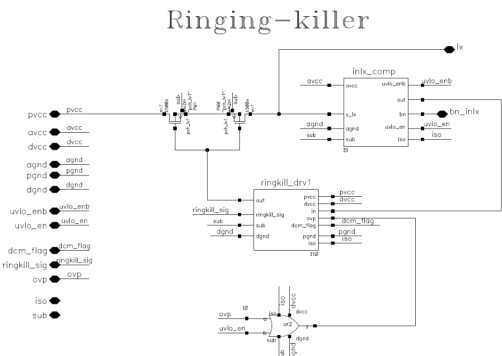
Ringing-killer

lx

inlx_comp

avcc

avcc

uvlo_enb

uvlo_enb

out

s_lx

bn

bn_inlx

agnd

agnd

uvlo_en

uvlo_en

sub

sub

iso

iso

pvcc

pvcc

avcc

avcc

dvcc

dvcc

agnd

agnd

pgnd

pgnd

dgnd

dgnd

uvlo_enb

uvlo_enb

uvlo_en

uvlo_en

dcm_flag

dcm_flag

ringkill_sig

ringkill_sig

ovp

ovp

iso

sub

ringkill_drv1

out

pvcc

pvcc

dvcc

dvcc

ringkill_sig

ringkill_sig

in

ovp

sub

sub

dcm_flag

dcm_flag

dgnd

dgnd

pgnd

pgnd

iso

iso

ovp

uvlo_en

or2

dvcc

iso

sub

dgnd

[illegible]